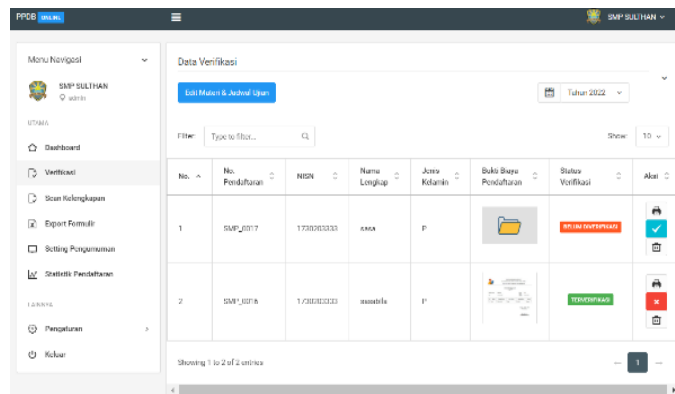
PPDB ONLINE

SMP SULTHAN

Menu Navigasi

SMP SULTHAN
admin

UTAMA

Dashboard

Verifikasi

Scan Kelengkapan

Export Formulir

Setting Pengumuman

Statistik Pendaftaran

LAINNYA

Pengaturan

Keluar

Data Verifikasi

Edit Mulai & Jadwal Ujian

Tahun 2022

Filter Type to filter...

Show 10

| No. | No. Pendaftaran | NISN | Nama Lengkap | Jenis Kelamin | Bukti Biaya Pendaftaran | Status Verifikasi | Aksi |
|---|---|---|---|---|---|---|---|
| 1 | SMP_0017 | 1730203333 | sasa | P | | BELUM DIVERIFIKASI | |
| 2 | SMP_0016 | 1730303333 | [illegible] | P | | TERVERIFIKASI | |

Showing 1 to 2 of 2 entries

1